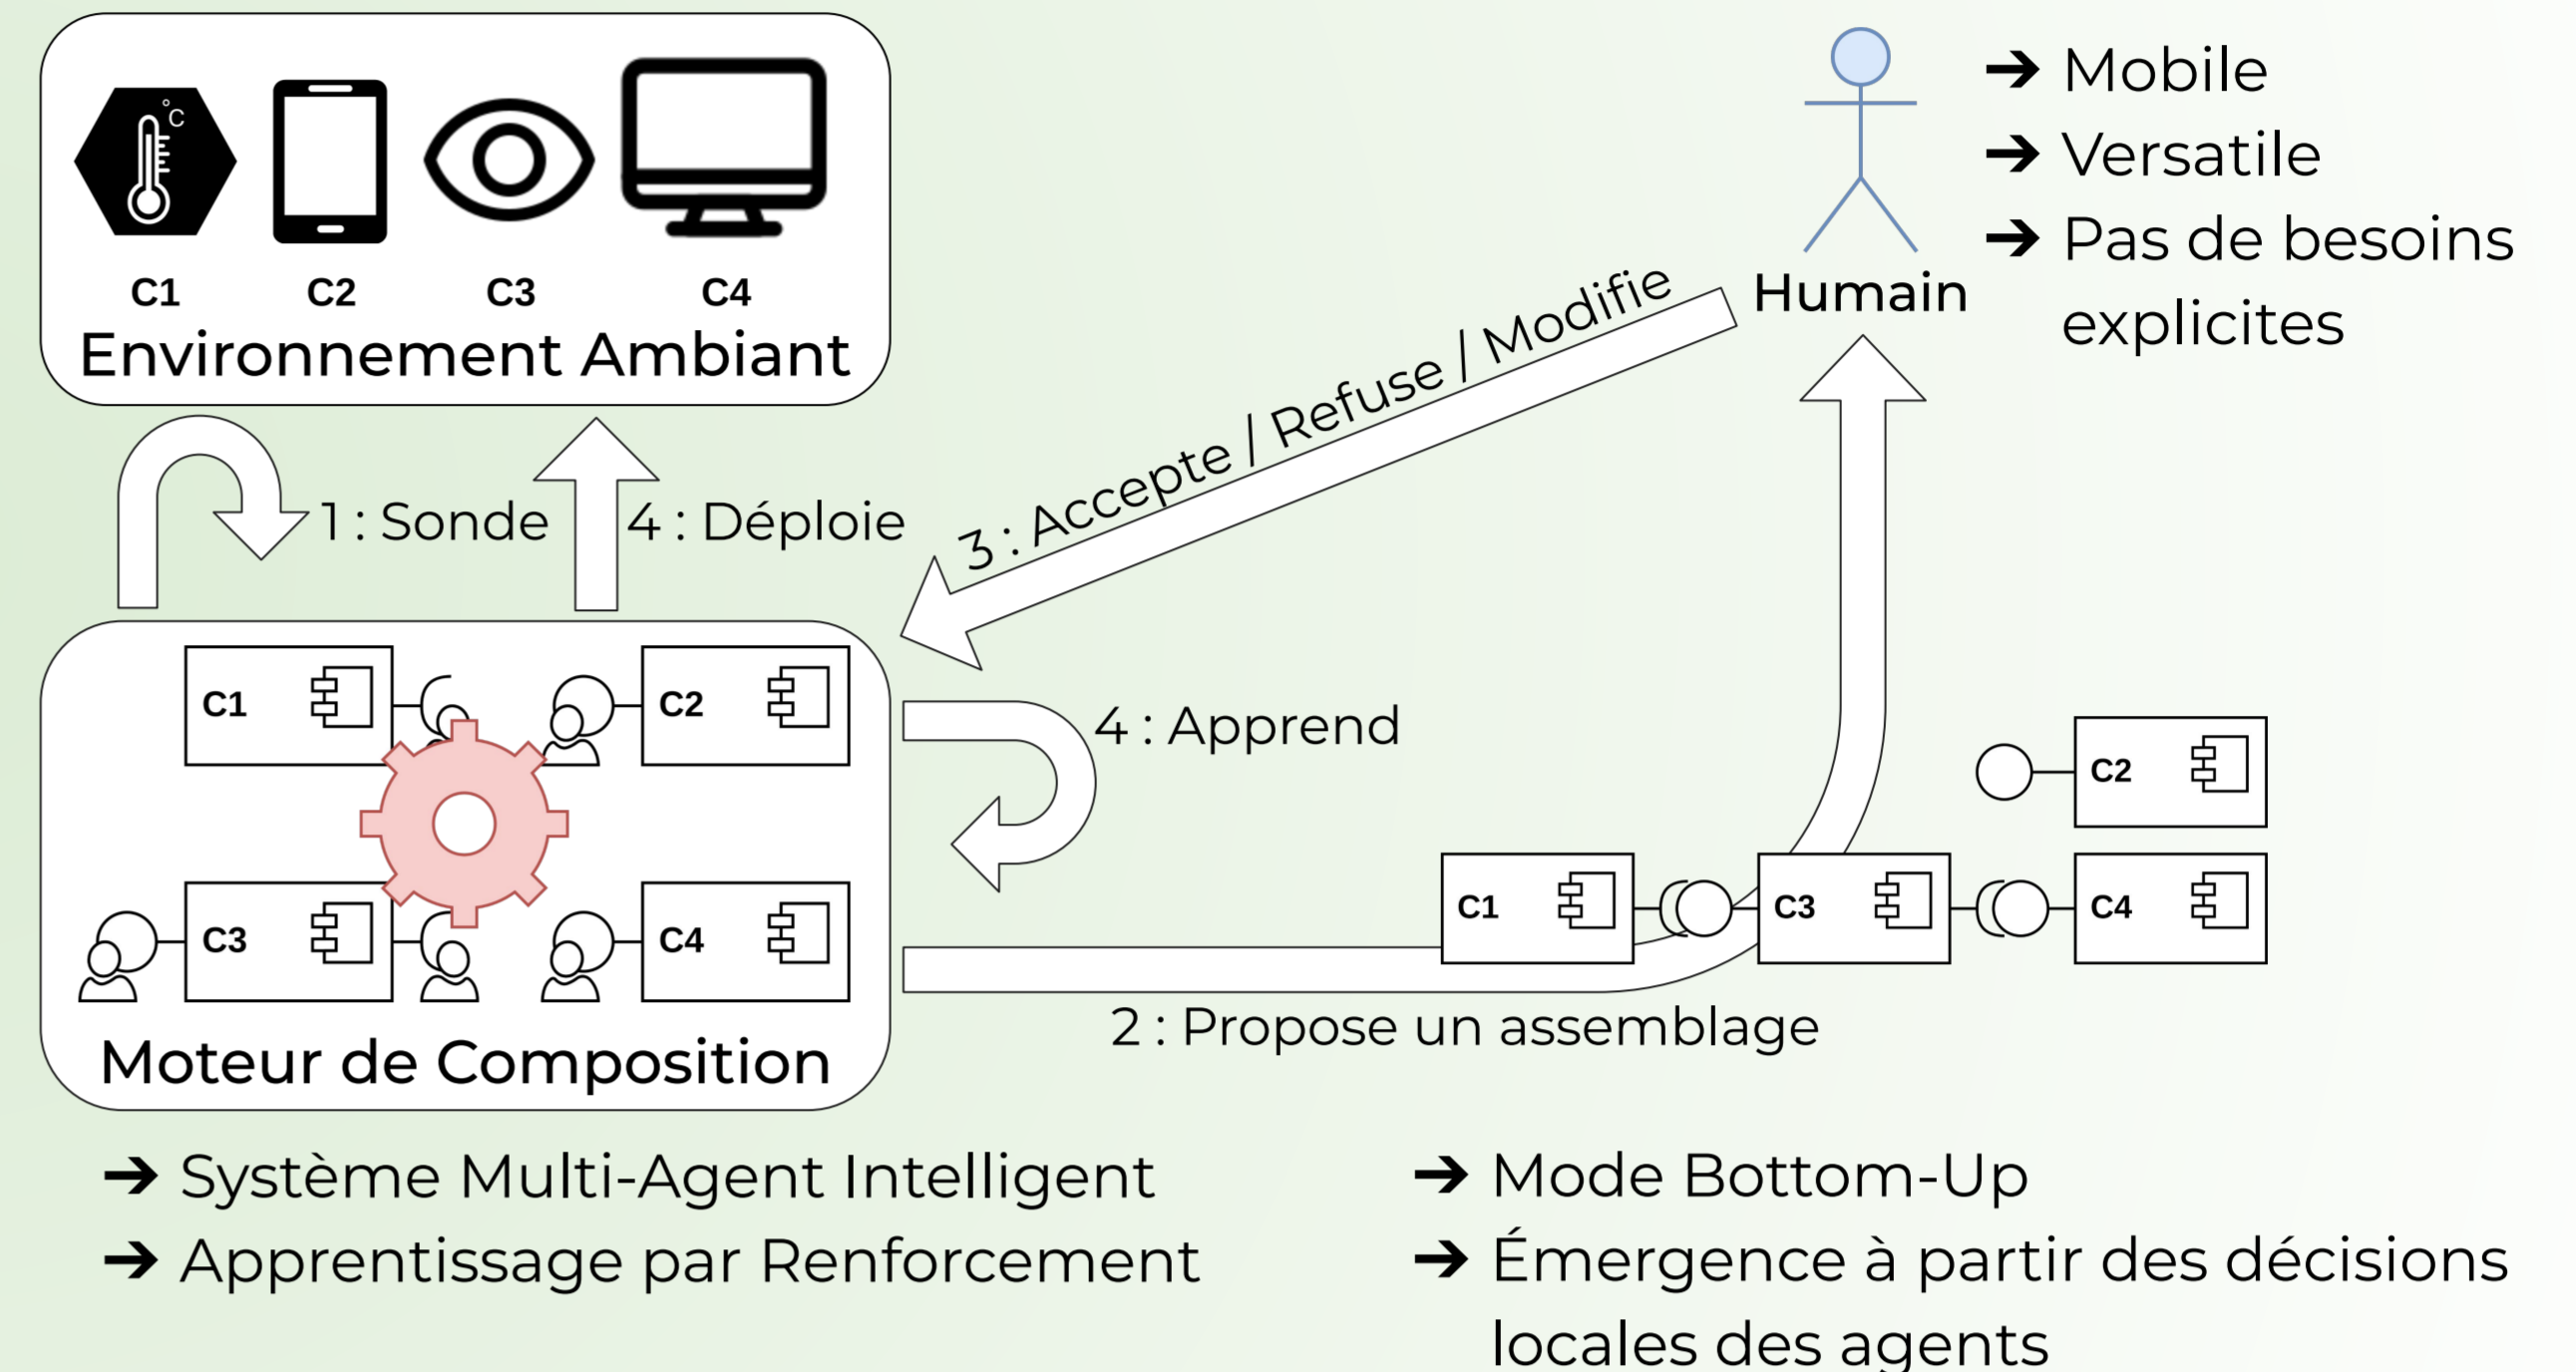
°C
C1
C2
C3
C4
Environnement Ambiant

Humain

→ Mobile
→ Versatile
→ Pas de besoins explicites

1 : Sonde
4 : Déploie
3 : Accepte / Refuse / Modifie

C1
C2
C3
C4
Moteur de Composition

4 : Apprend

C2
C1
C3
C4

2 : Propose un assemblage

→ Système Multi-Agent Intelligent
→ Apprentissage par Renforcement

→ Mode Bottom-Up
→ Émergence à partir des décisions locales des agents